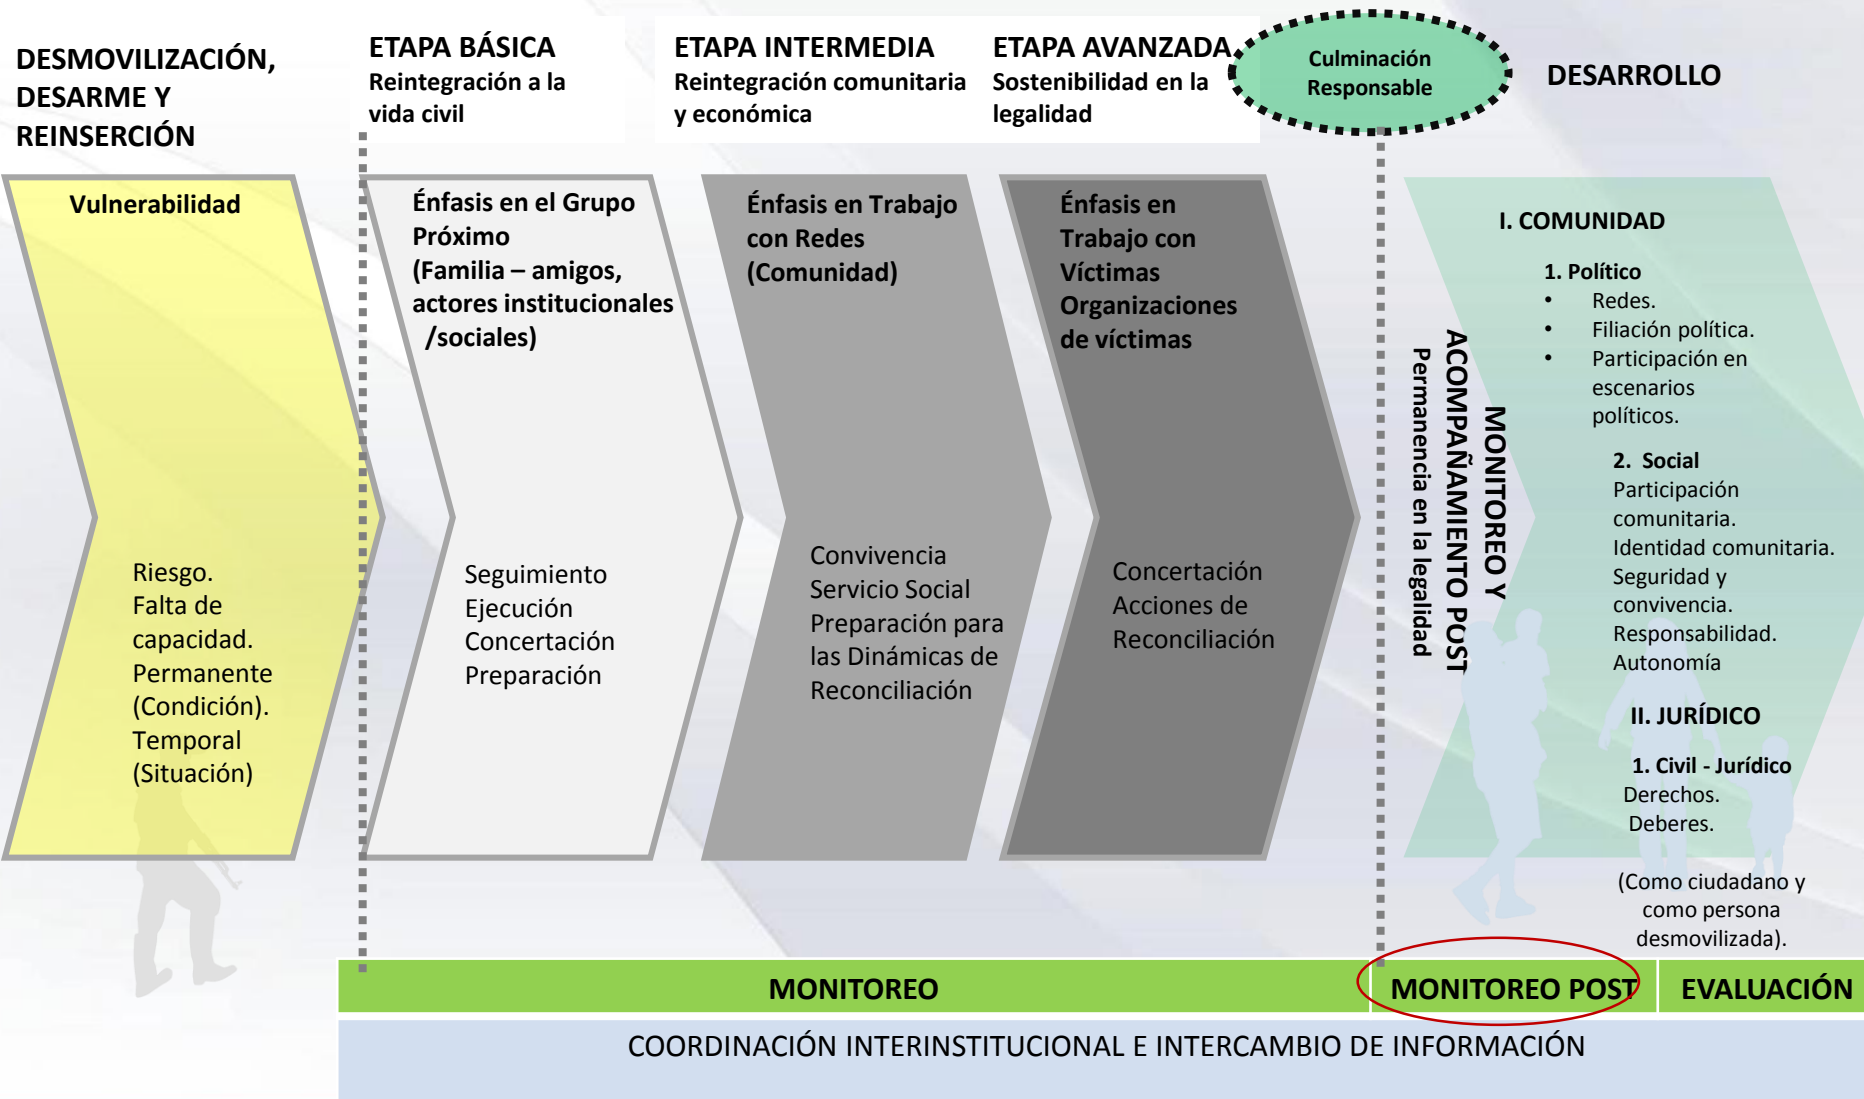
DESMOVILIZACIÓN, DESARME Y REINSERCIÓN

ETAPA BÁSICA
Reintegración a la vida civil

ETAPA INTERMEDIA
Reintegración comunitaria y económica

ETAPA AVANZADA
Sostenibilidad en la legalidad

Culminación Responsable

DESARROLLO

Vulnerabilidad

Riesgo.
Falta de capacidad.
Permanente (Condición).
Temporal (Situación)

Énfasis en el Grupo Próximo (Familia – amigos, actores institucionales /sociales)

Seguimiento
Ejecución
Concertación
Preparación

Énfasis en Trabajo con Redes (Comunidad)

Convivencia
Servicio Social
Preparación para las Dinámicas de Reconciliación

Énfasis en Trabajo con Víctimas Organizaciones de víctimas

Concertación
Acciones de Reconciliación

MONITOREO Y ACOMPAÑAMIENTO POST
Permanencia en la legalidad

I. COMUNIDAD

1. Político
• Redes.
• Filiación política.
• Participación en escenarios políticos.

2. Social
Participación comunitaria.
Identidad comunitaria.
Seguridad y convivencia.
Responsabilidad.
Autonomía

II. JURÍDICO

1. Civil - Jurídico
Derechos.
Deberes.

(Como ciudadano y como persona desmovilizada).

MONITOREO
MONITOREO POST
EVALUACIÓN

COORDINACIÓN INTERINSTITUCIONAL E INTERCAMBIO DE INFORMACIÓN